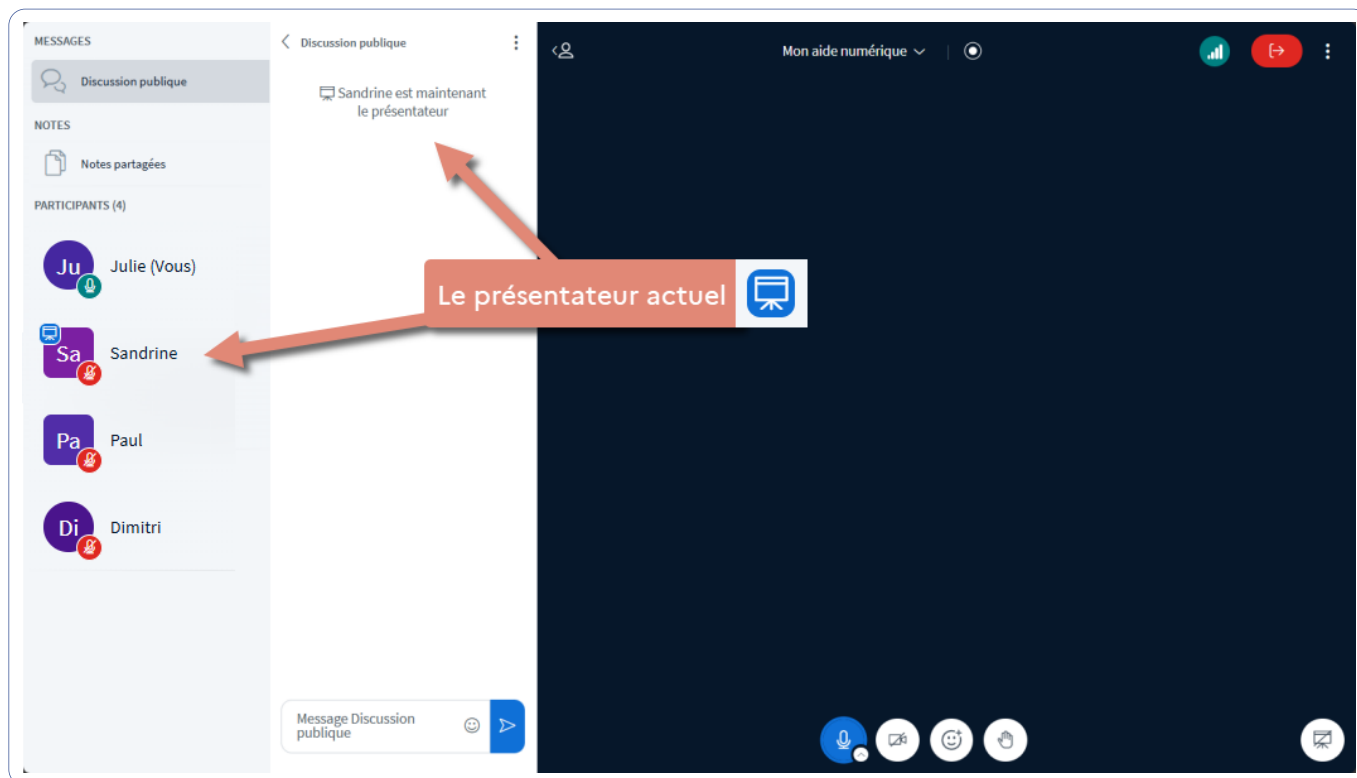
MESSAGES

Discussion publique

NOTES

Notes partagées

PARTICIPANTS (4)

Ju Julie (Vous)

Sa Sandrine

Pa Paul

Di Dimitri

Discussion publique

Sandrine est maintenant le présentateur

Message Discussion publique

Mon aide numérique

Le présentateur actuel